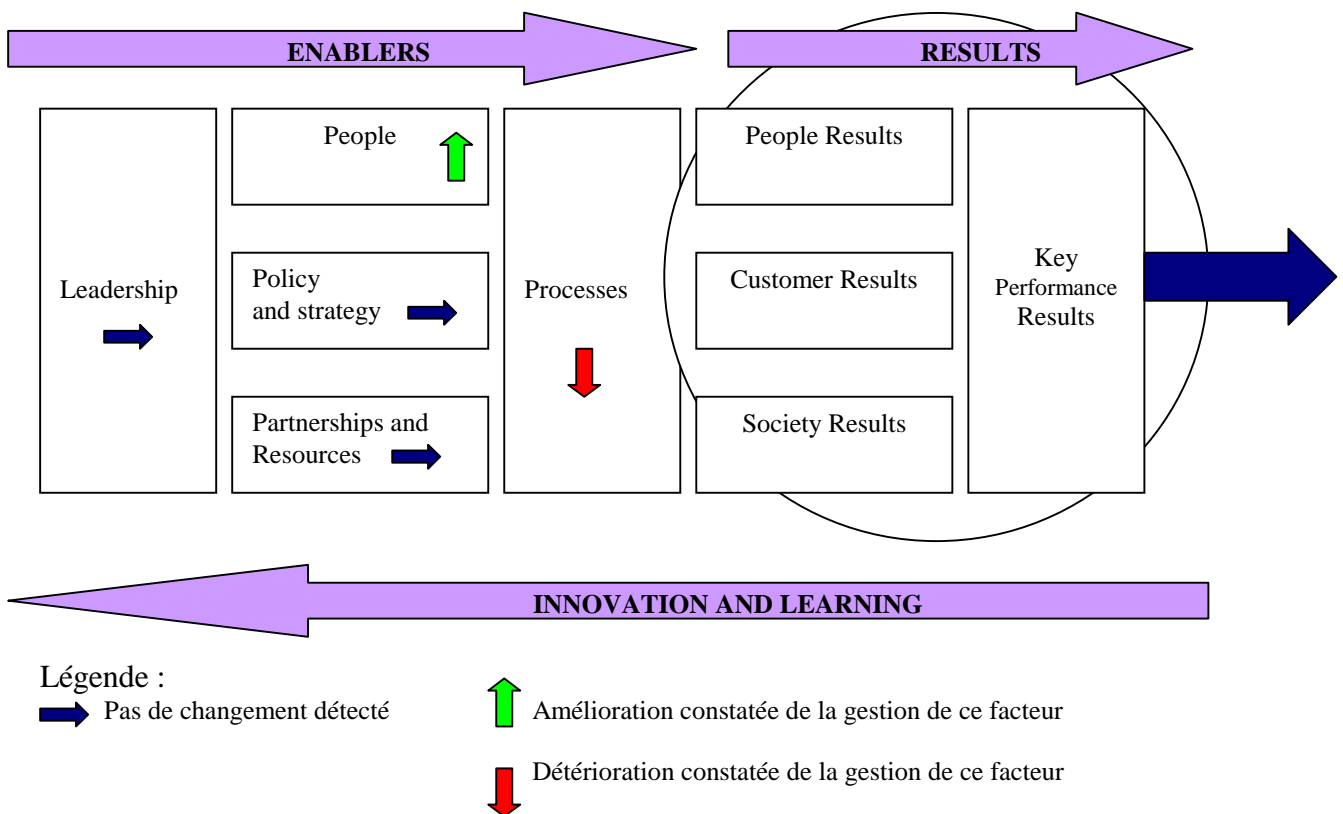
ENABLERS

RESULTS

Leadership

People

Policy and strategy

Partnerships and Resources

Processes

People Results

Customer Results

Society Results

Key Performance Results

INNOVATION AND LEARNING

Légende :

Pas de changement détecté

Amélioration constatée de la gestion de ce facteur

Détérioration constatée de la gestion de ce facteur